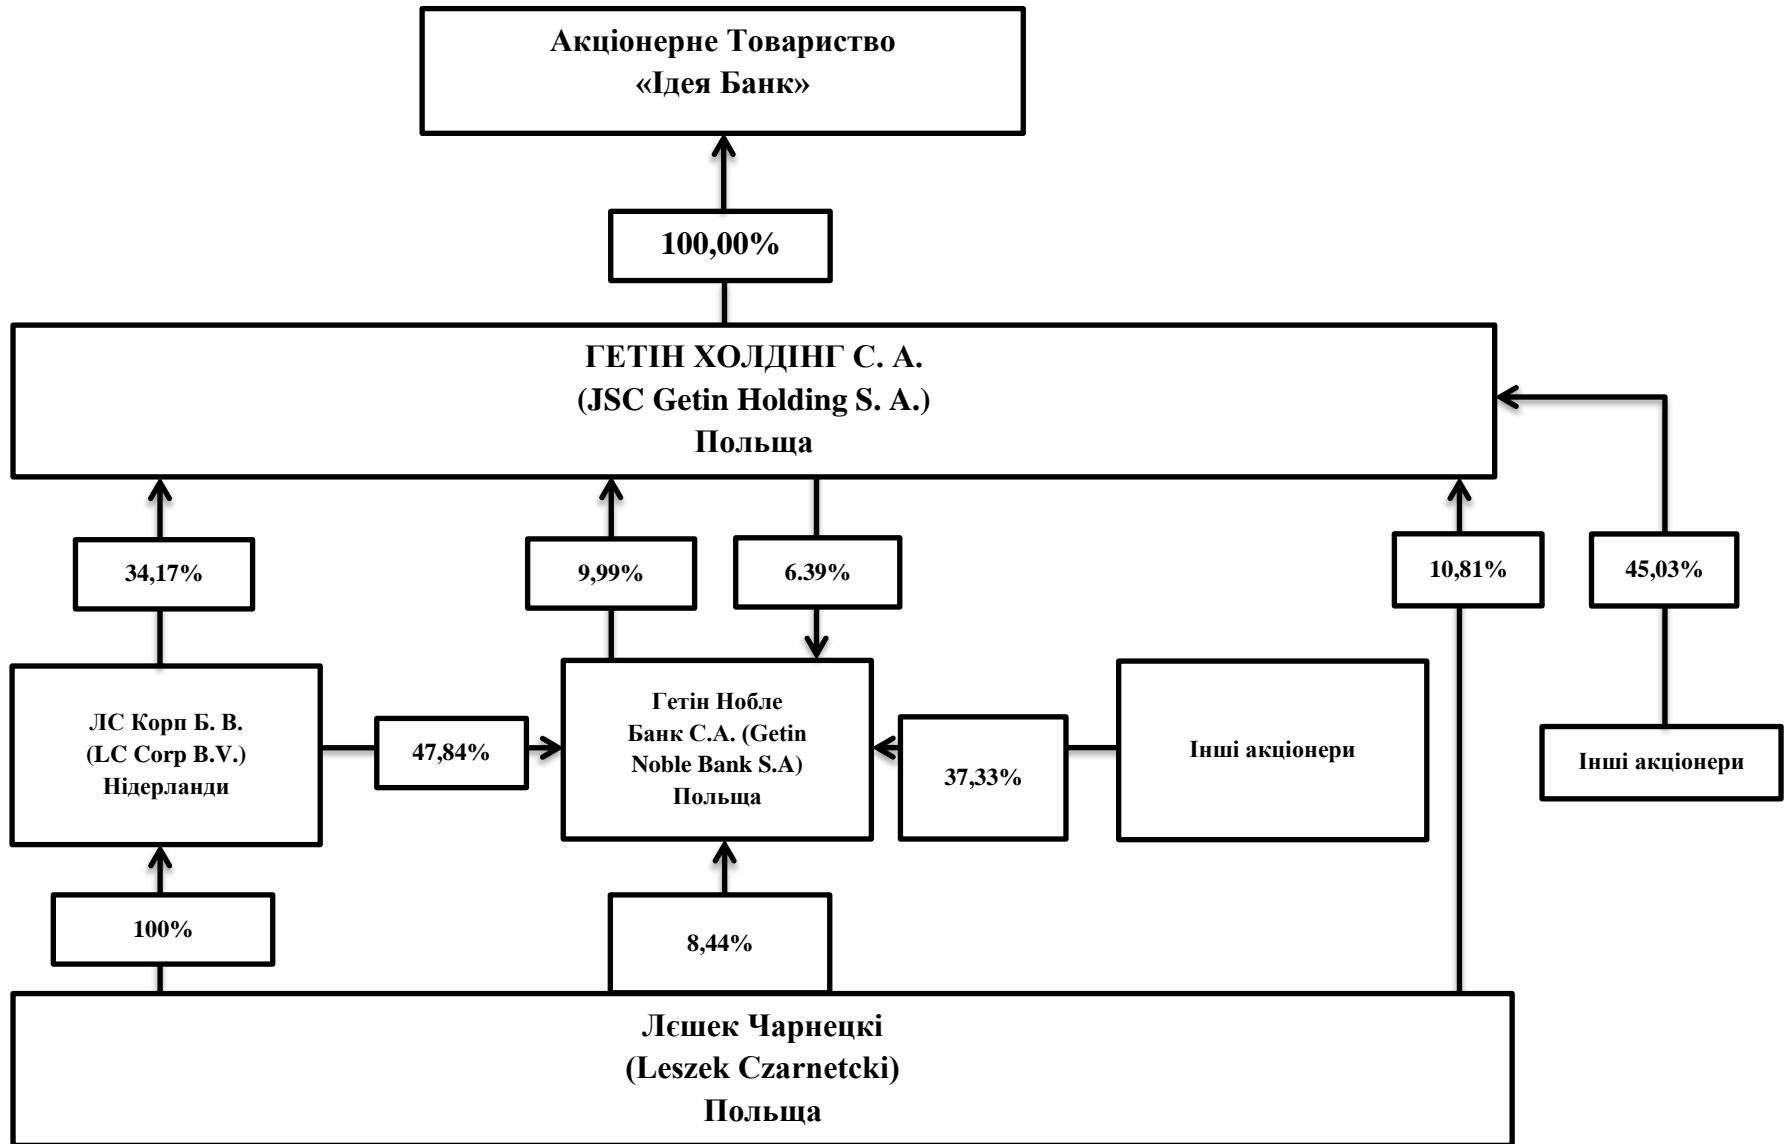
Акціонерне Товариство
«Ідея Банк»

100,00%

ГЕТІН ХОЛДІНГ С. А.
(JSC Getin Holding S. A.)
Польща

34,17%

9,99%

6.39%

10,81%

45,03%

ЛС Корп Б. В.
(LC Corp B.V.)
Нідерланди

47,84%

Гетін Нобле
Банк С.А. (Getin
Noble Bank S.A)
Польща

37,33%

Інші акціонери

Інші акціонери

100%

8,44%

Лєшек Чарнецкі
(Leszek Czarnetcki)
Польща